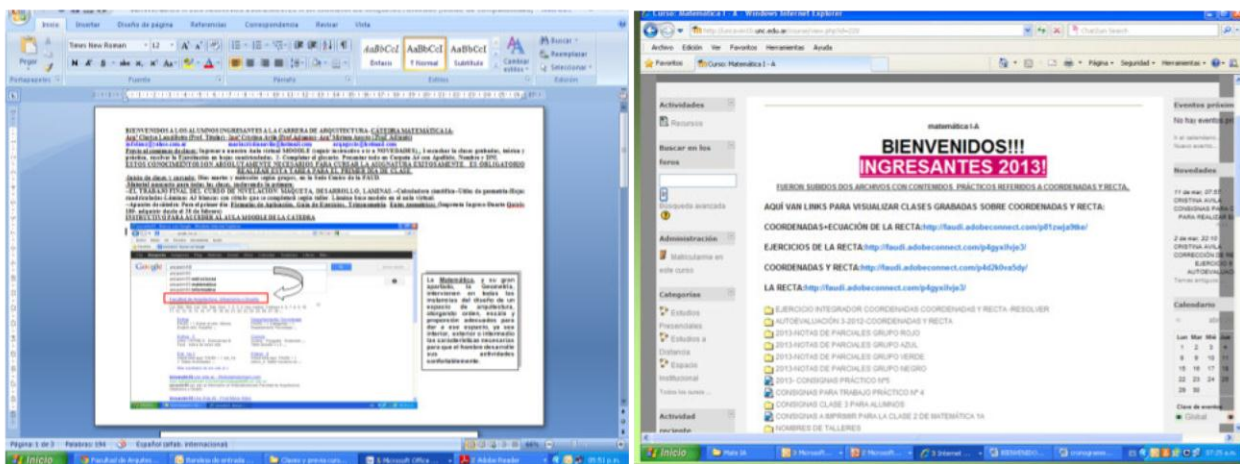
Inicio Insertar Diseño de página Referencias Correspondencia Revisar Vista

Times New Roman 12

AaBbCcI AaBbCcI AaBbCcI
Énfasis ¶ Normal Subtítulo
Cambiar estilos
Buscar
Reemplazar
Seleccionar
Portapapeles Fuente Párrafo Estilos Edición

BIENVENIDOS A LOS ALUMNOS INGRESANTES A LA CARRERA DE ARQUITECTURA: CATEDRA MATEMATICA IA:

La Matemática, y su gran aporte, la Geometría, intervienen en todas las instancias del diseño de un espacio de arquitectura, otorgando orden, escala y proporción adecuados para dar a ese espacio, ya sea interior, exterior o intermedio las características necesarias para que el hombre desarrolle sus actividades confortablemente.

Página: 1 de 3 Palabras: 194 Español (alfab. internacional)

Inicio Facultad de Arquite... Bandeja de entrada... Clases y presentacio... 5 Microsoft Office 2 Adobe Reader 05:51 p.m.

Curso: Matemática I - A - Windows Internet Explorer

Archivo Edición Ver Favoritos Herramientas Ayuda

Favoritos Curso: Matemática I - A

Página Seguridad Herramientas

Actividades
Recursos

Buscar en los foros

Búsqueda avanzada

Administración
Matricularme en este curso

Categorías
Estudios Presenciales
Estudios a Distancia
Espacio Institucional
Todos los cursos

Actividad reciente

matemática I-A

BIENVENIDOS!!!
INGRESANTES 2013!

FUERON SUBIDOS DOS ARCHIVOS CON CONTENIDOS PRÁCTICOS REFERIDOS A COORDENADAS Y RECTA.

AQUÍ VAN LINKS PARA VISUALIZAR CLASES GRABADAS SOBRE COORDENADAS Y RECTA:

COORDENADAS+ECUACIÓN DE LA RECTA:http://faudi.adobeconnect.com/p81zwja9tke/

EJERCICIOS DE LA RECTA:http://faudi.adobeconnect.com/p4gyx9vje3/

COORDENADAS Y RECTA:http://faudi.adobeconnect.com/p4d2k0va5dy/

LA RECTA:http://faudi.adobeconnect.com/p4gyx9vje3/

EJERCICIO INTEGRADOR COORDENADAS COORDENADAS Y RECTA -RESOLVER
AUTOEVALUACIÓN 3-2012-COORDENADAS Y RECTA
2013-NOTAS DE PARCIALES GRUPO ROJO
2013-NOTAS DE PARCIALES GRUPO AZUL
2013-NOTAS DE PARCIALES GRUPO VERDE
2013-NOTAS DE PARCIALES GRUPO NEGRO
2013- CONSIGNAS PRÁCTICO Nº5
CONSIGNAS PARA TRABAJO PRÁCTICO Nº 4
CONSIGNAS CLASE 3 PARA ALUMNOS
CONSIGNAS A IMPRIMIR PARA LA CLASE 2 DE MATEMÁTICA 1A
NOMBRES DE TALLERES

Eventos próximos
No hay eventos próximos

Novedades
CRISTINA AVILA
CONSIGNAS PARA REALIZAR
CRISTINA AVILA
CORRECCIÓN DE EJERCICIO AUTOEVALUACIÓN

Calendario
Lun Mar Mié Jue
1 2 3
8 9 10
15 16 17
22 23 24
29 30

Inicio Mate 1A 3 Microsoft... 2 Microsoft... 3 Internet... BIENVENIDO... cronograma... 07:25 p.m.